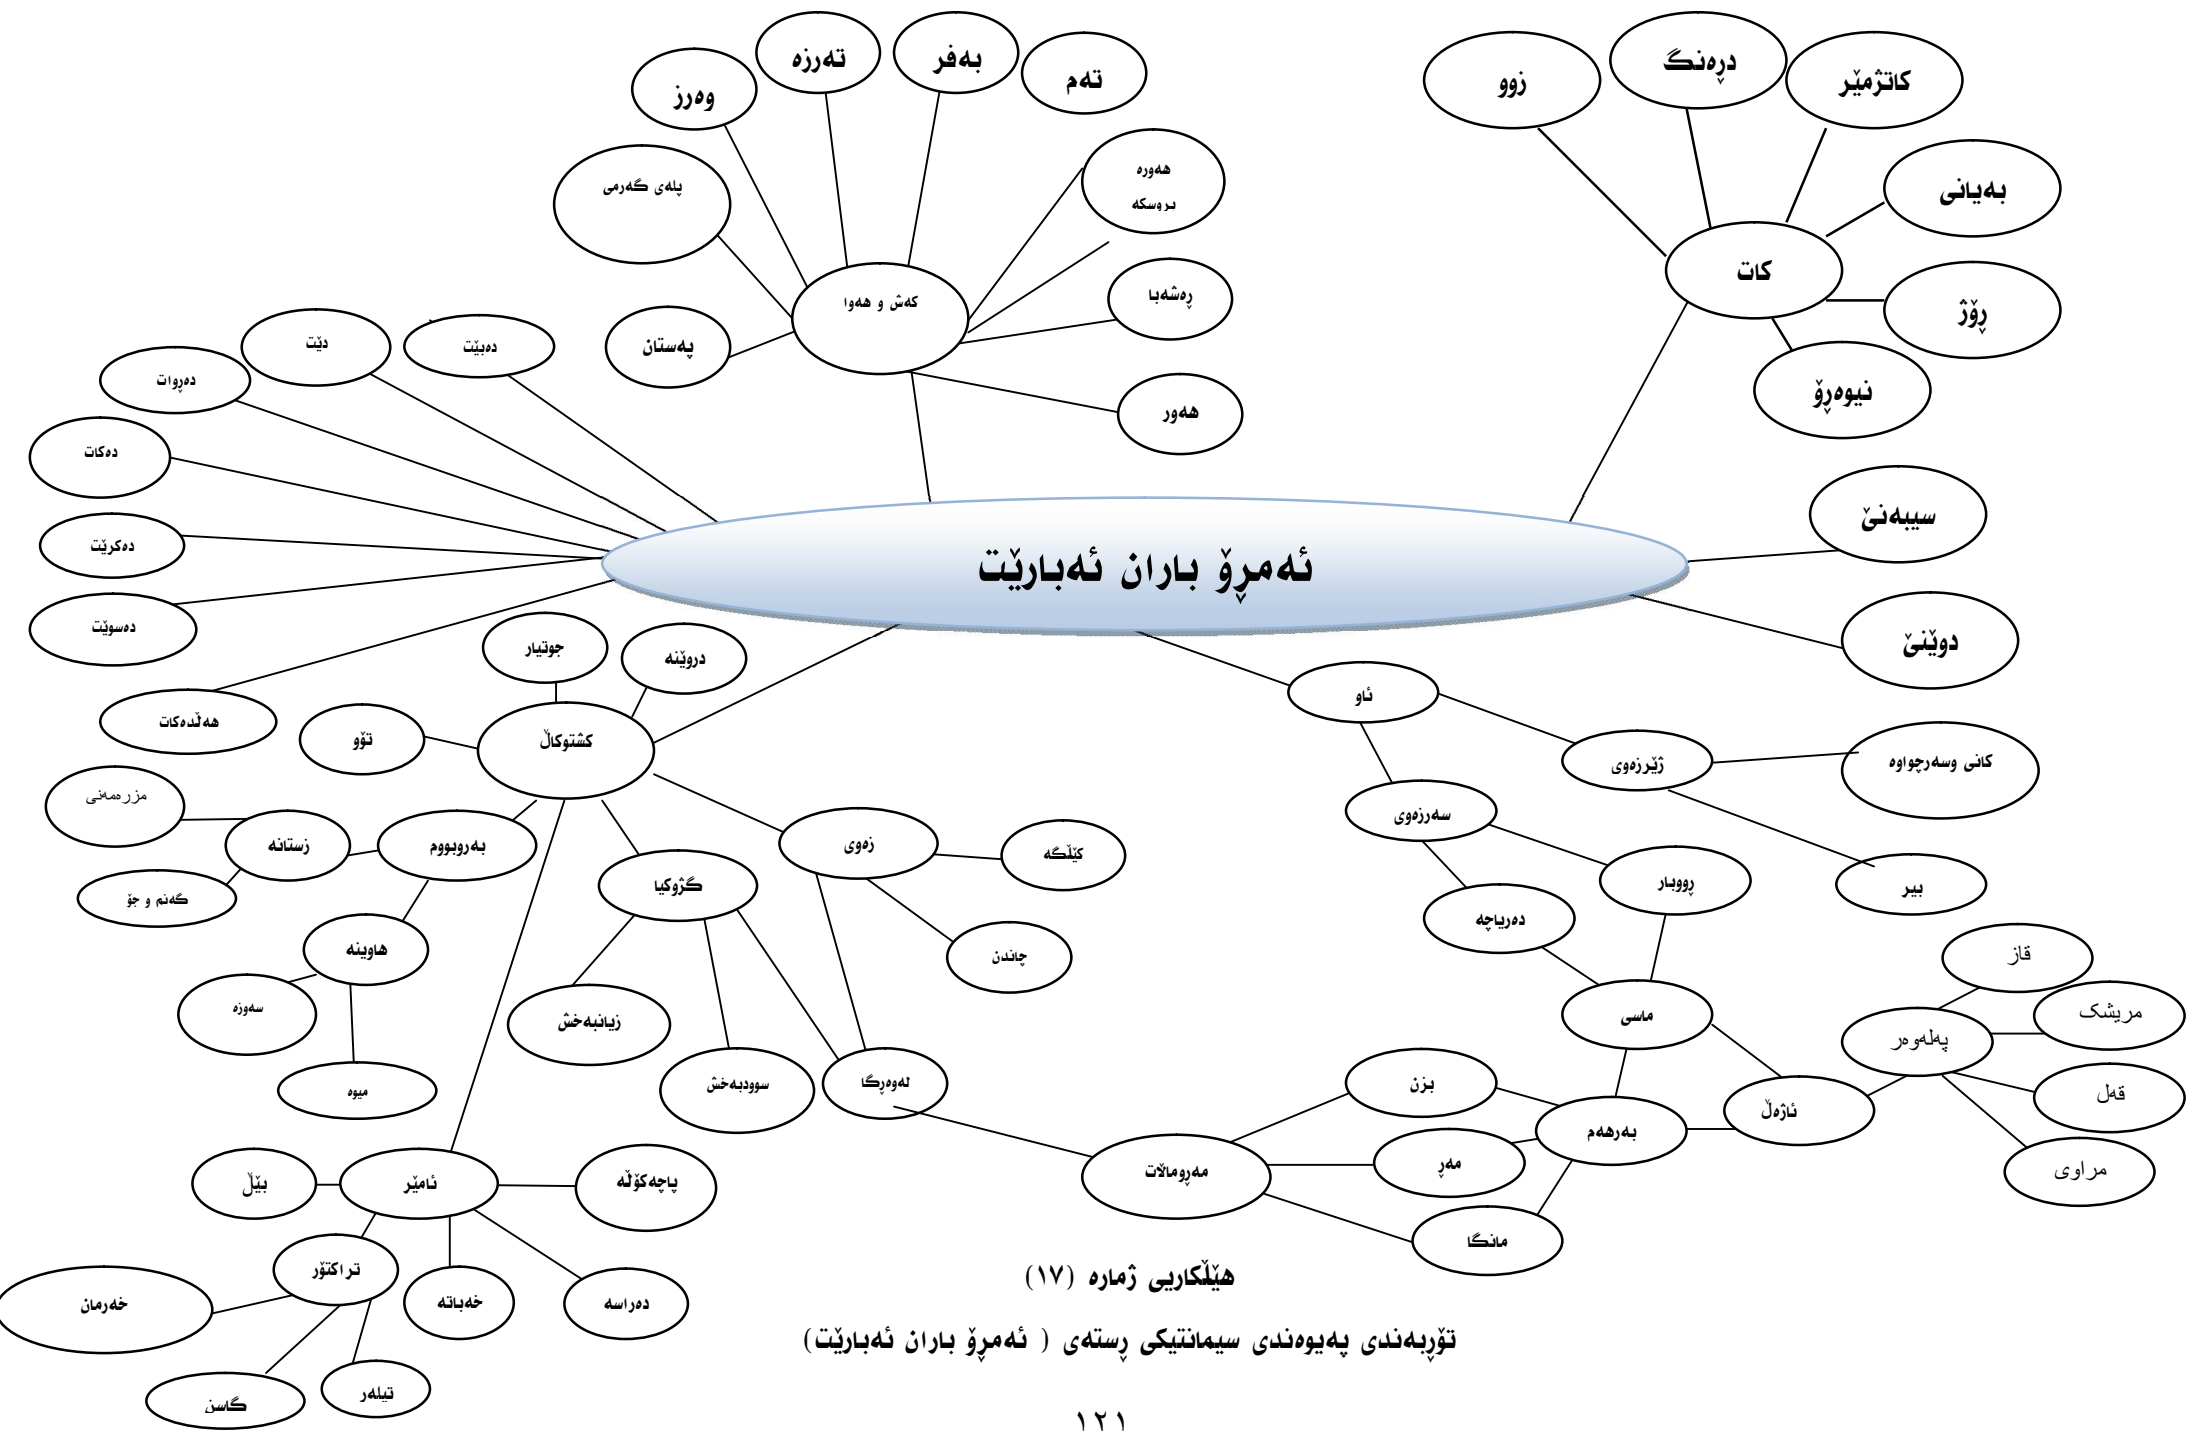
ئەمڕۆ باران ئەبارێت

کات
زوو
دڕەنگ
کاتژمێر
بەیانی
ڕۆژ
نیوەڕۆ
سبەینێ
دوێنێ

کەش و هەوا
وەرز
تەرزە
بەفر
تەم
هەورە بروسکە
ڕەشەبا
هەور
پەستان
پلەی گەرمی

دێت
دەبێت
دەڕوات
دەکات
دەکرێت
دەسوێت
هەڵدەکات

کشتوکاڵ
جوتیار
دروێنە
تۆو
بەروبووم
زستانە
مزرمەنی
گەنم و جۆ
هاوینە
سەوزە
میوە
گژوکیا
زیانبەخش
سوودبەخش
لەوەڕگا
زەوی
کێڵگە
چاندن
ئامێر
بێڵ
پاچەکۆڵە
تراکتۆر
خەرمان
گاسن
تیلەر
خەباتە
دەراسە

ئاو
ژێرزەوی
کانی وسەرچاوە
بیر
سەرزەوی
ڕووبار
دەریاچە
ماسی
ئاژەڵ
پەلەوەر
قاز
مریشک
قەل
مراوی
بەرهەم
بزن
مەڕ
مانگا
مەڕوماڵات

هێڵکاریی ژمارە (١٧)
تۆڕبەندی پەیوەندی سیمانتیکی ڕستەی ( ئەمڕۆ باران ئەبارێت)

١٢١